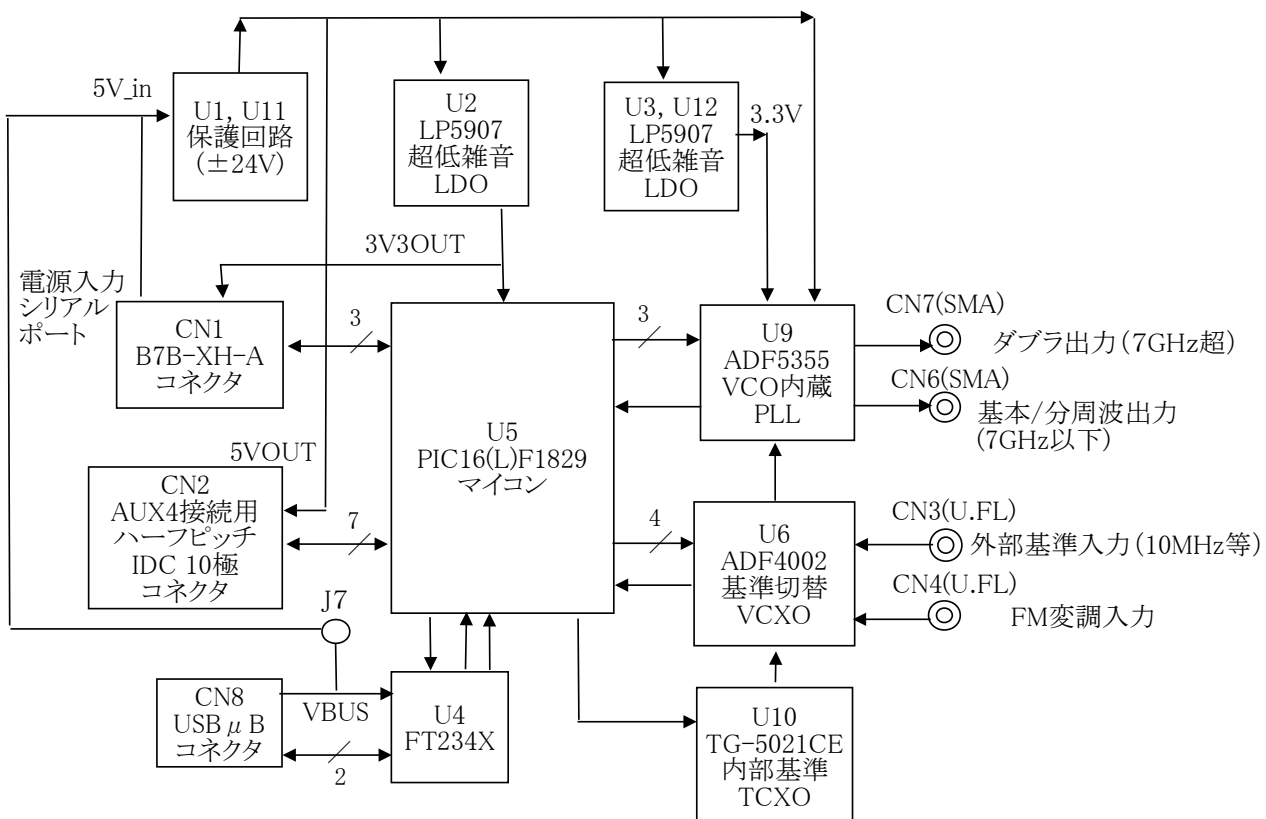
5V_in

U1, U11
保護回路
(±24V)

U2
LP5907
超低雑音
LDO

U3, U12
LP5907
超低雑音
LDO

3.3V

3V3OUT

電源入力
シリアル
ポート

CN1
B7B-XH-A
コネクタ

3

U5
PIC16(L)F1829
マイコン

3

U9
ADF5355
VCO内蔵
PLL

CN7(SMA)
ダブラ出力(7GHz超)

CN6(SMA)
基本/分周波出力
(7GHz以下)

5VOUT

CN2
AUX4接続用
ハーフピッチ
IDC 10極
コネクタ

7

4

U6
ADF4002
基準切替
VCXO

CN3(U.FL)
外部基準入力(10MHz等)

CN4(U.FL)
FM変調入力

J7

CN8
USB $\mu$ B
コネクタ

VBUS

U4
FT234X

2

U10
TG-5021CE
内部基準
TCXO